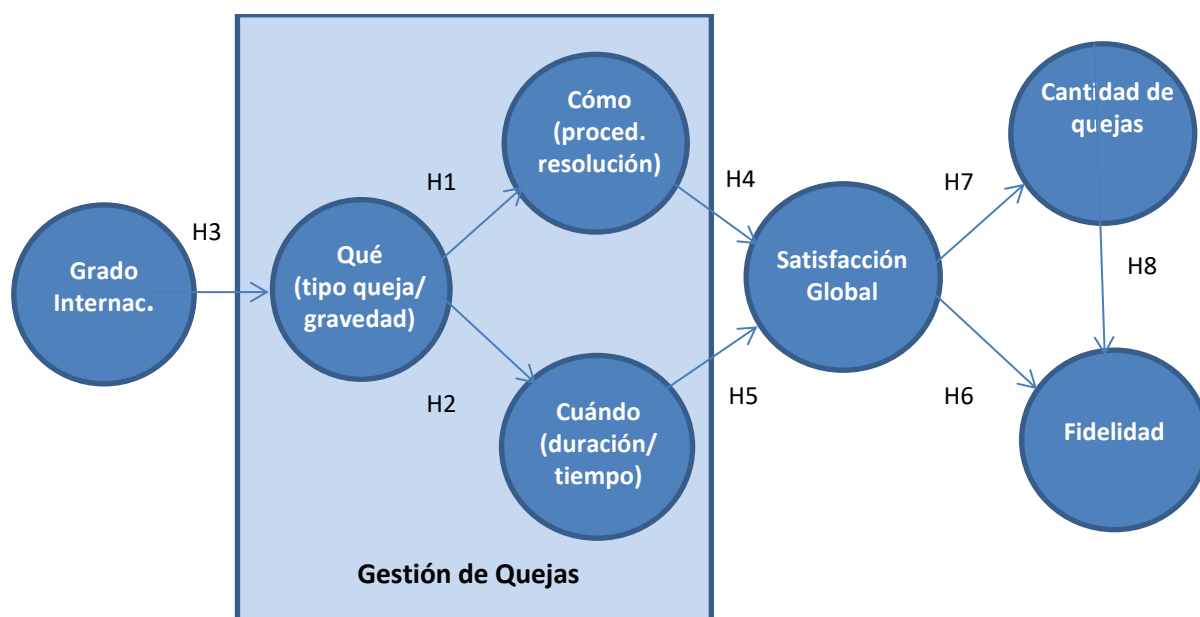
Grado Internac.

H3

Qué (tipo queja/ gravedad)

H1

H2

Cómo (proced. resolución)

Cuándo (duración/ tiempo)

Gestión de Quejas

H4

H5

Satisfacción Global

H7

H6

Cantidad de quejas

H8

Fidelidad